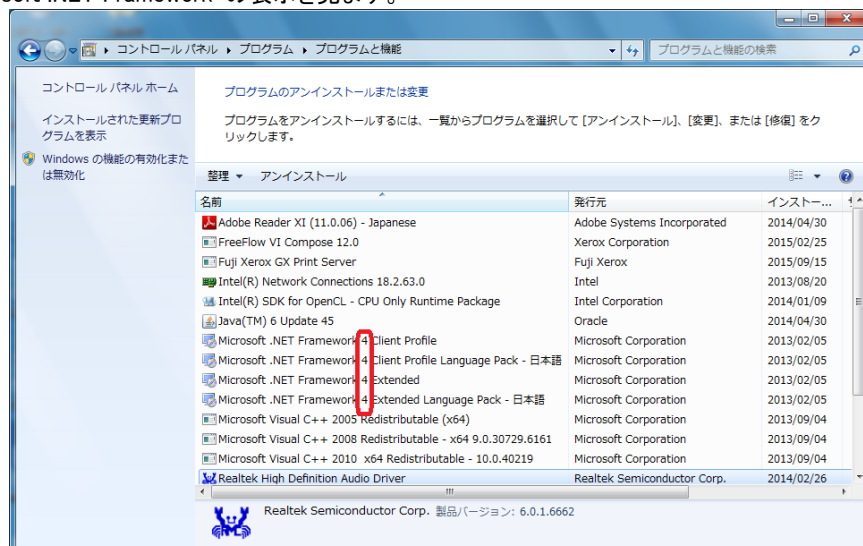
コントロール パネル ▸ プログラム ▸ プログラムと機能

プログラムと機能の検索

コントロール パネル ホーム

インストールされた更新プログラムを表示

Windows の機能の有効化または無効化

プログラムのアンインストールまたは変更

プログラムをアンインストールするには、一覧からプログラムを選択して [アンインストール]、[変更]、または [修復] をクリックします。

整理 ▾ アンインストール

| 名前 | 発行元 | インストー... |
|---|---|---|
| Adobe Reader XI (11.0.06) - Japanese | Adobe Systems Incorporated | 2014/04/30 |
| FreeFlow VI Compose 12.0 | Xerox Corporation | 2015/02/25 |
| Fuji Xerox GX Print Server | Fuji Xerox | 2015/09/15 |
| Intel(R) Network Connections 18.2.63.0 | Intel | 2013/08/20 |
| Intel(R) SDK for OpenCL - CPU Only Runtime Package | Intel Corporation | 2014/01/09 |
| Java(TM) 6 Update 45 | Oracle | 2014/04/30 |
| Microsoft .NET Framework 4 Client Profile | Microsoft Corporation | 2013/02/05 |
| Microsoft .NET Framework 4 Client Profile Language Pack - 日本語 | Microsoft Corporation | 2013/02/05 |
| Microsoft .NET Framework 4 Extended | Microsoft Corporation | 2013/02/05 |
| Microsoft .NET Framework 4 Extended Language Pack - 日本語 | Microsoft Corporation | 2013/02/05 |
| Microsoft Visual C++ 2005 Redistributable (x64) | Microsoft Corporation | 2013/09/04 |
| Microsoft Visual C++ 2008 Redistributable - x64 9.0.30729.6161 | Microsoft Corporation | 2013/09/04 |
| Microsoft Visual C++ 2010 x64 Redistributable - 10.0.40219 | Microsoft Corporation | 2013/09/04 |
| Realtek High Definition Audio Driver | Realtek Semiconductor Corp. | 2014/02/26 |

Realtek Semiconductor Corp. 製品バージョン: 6.0.1.6662